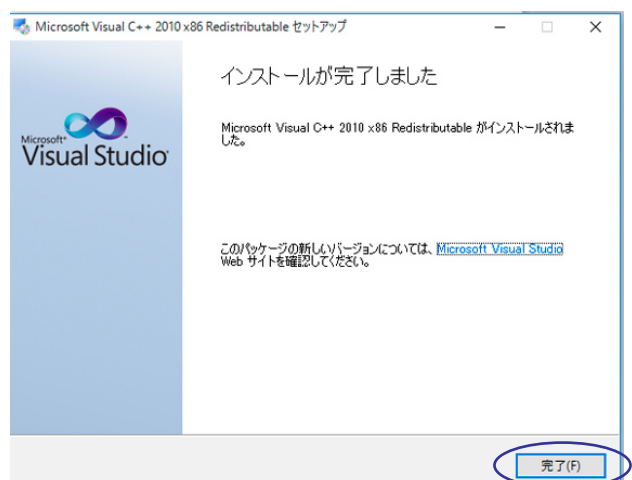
Microsoft Visual C++ 2010 x86 Redistributable セットアップ

Microsoft Visual Studio

インストールが完了しました

Microsoft Visual C++ 2010 x86 Redistributable がインストールされました。

このパッケージの新しいバージョンについては、Microsoft Visual Studio Web サイトを確認してください。

完了(F)